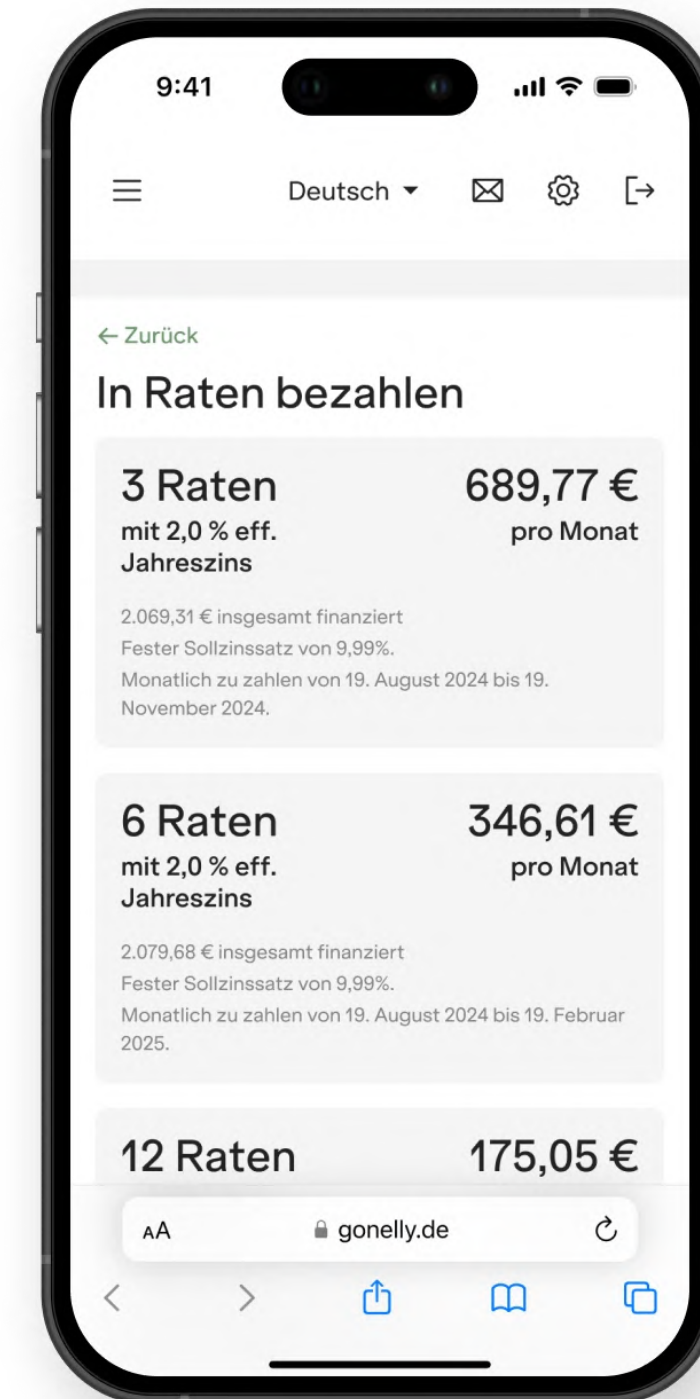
9:41

Deutsch ▾

← Zurück

In Raten bezahlen

3 Raten
mit 2,0 % eff. Jahreszins

689,77 €
pro Monat

2.069,31 € insgesamt finanziert
Fester Sollzinssatz von 9,99%.
Monatlich zu zahlen von 19. August 2024 bis 19. November 2024.

6 Raten
mit 2,0 % eff. Jahreszins

346,61 €
pro Monat

2.079,68 € insgesamt finanziert
Fester Sollzinssatz von 9,99%.
Monatlich zu zahlen von 19. August 2024 bis 19. Februar 2025.

12 Raten

175,05 €

AA gonelly.de